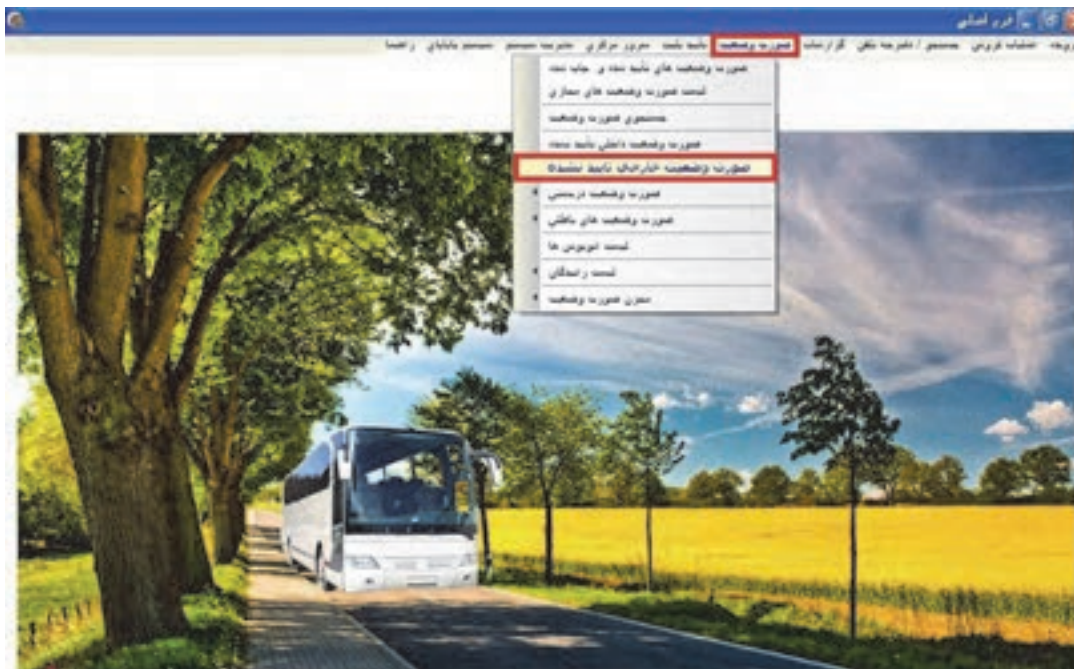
فرم اصلی

ورودی عملیات فروش جستجو / تاریخچه بلیت گزارشات صورت وضعیت تأیید بلیت سرور مرکزی مدیریت سیستم سیستم بایگانی راهنما

صورت وضعیت های تأیید شده و چاپ نشده
لیست صورت وضعیت های سیاری
جستجوی صورت وضعیت
صورت وضعیت داخلی تأیید نشده
صورت وضعیت خارجی تأیید نشده
صورت وضعیت دربستی
صورت وضعیت های باطلی
لیست اتوبوس ها
لیست رانندگان
سری صورت وضعیت